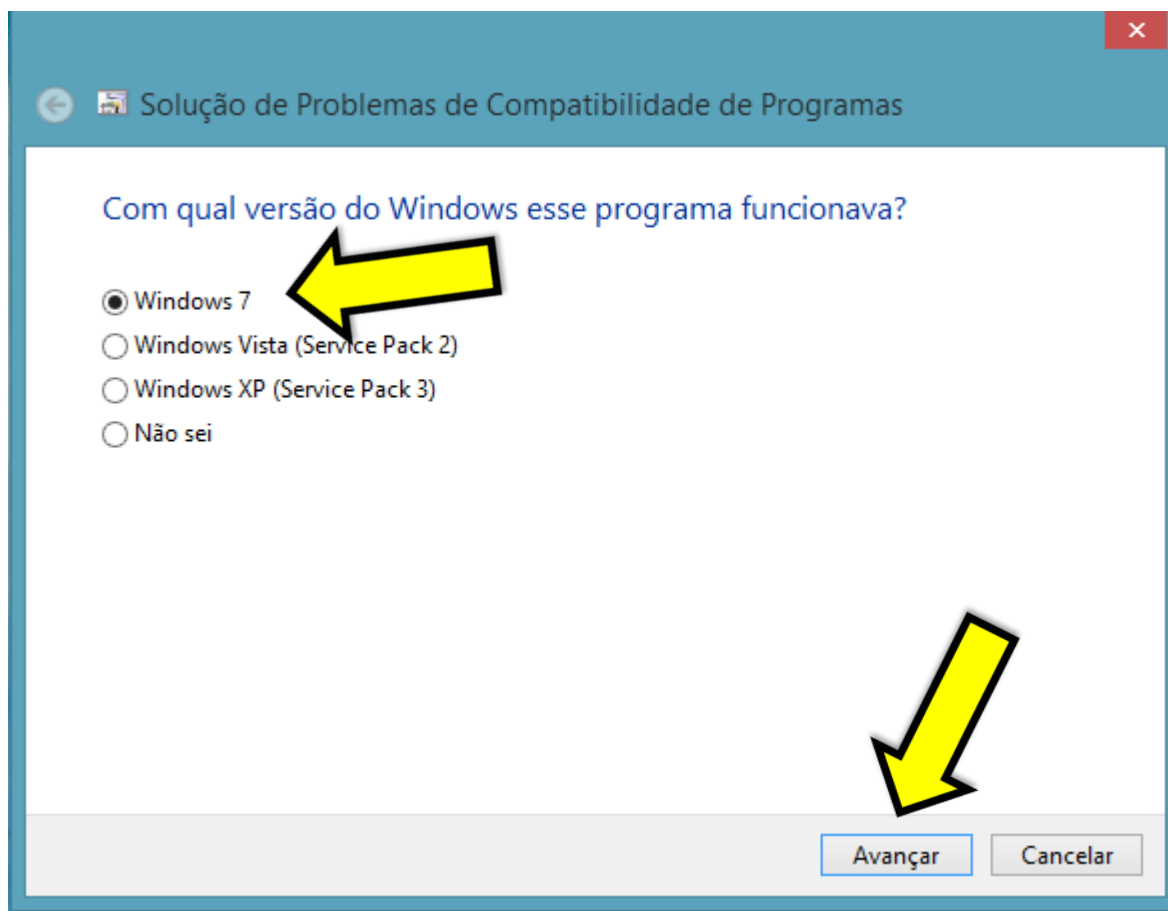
Solução de Problemas de Compatibilidade de Programas

Com qual versão do Windows esse programa funcionava?

Windows 7
Windows Vista (Service Pack 2)
Windows XP (Service Pack 3)
Não sei

Avançar
Cancelar